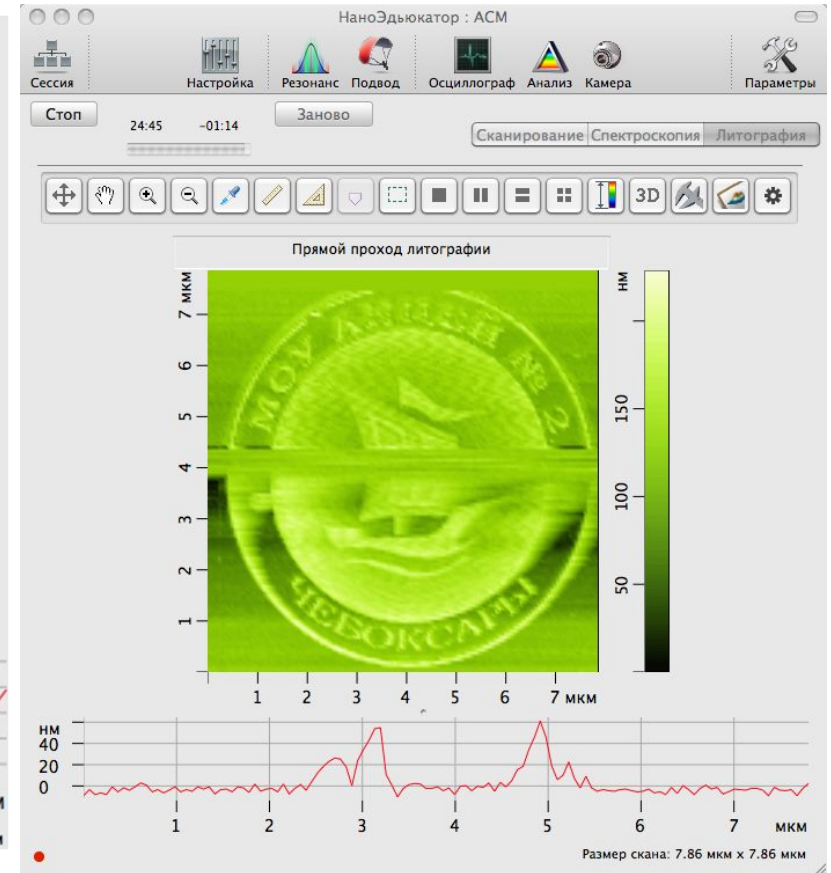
НаноЭдьюкатор : АСМ

Сессия
Настройка
Резонанс
Подвод
Осциллограф
Анализ
Камера
Параметры

Стоп
24:45
-01:14
Заново

Сканирование
Спектроскопия
Литография

3D

Прямой проход литографии

7 мкм
6
5
4
3
2
1

МОУ ЛИЦЕЙ № 2
ЧЕБОКСАРЫ

1
2
3
4
5
6
7 мкм

нм
150
100
50

нм
40
20
0

1
2
3
4
5
6
7
мкм

Размер скана: 7.86 мкм x 7.86 мкм